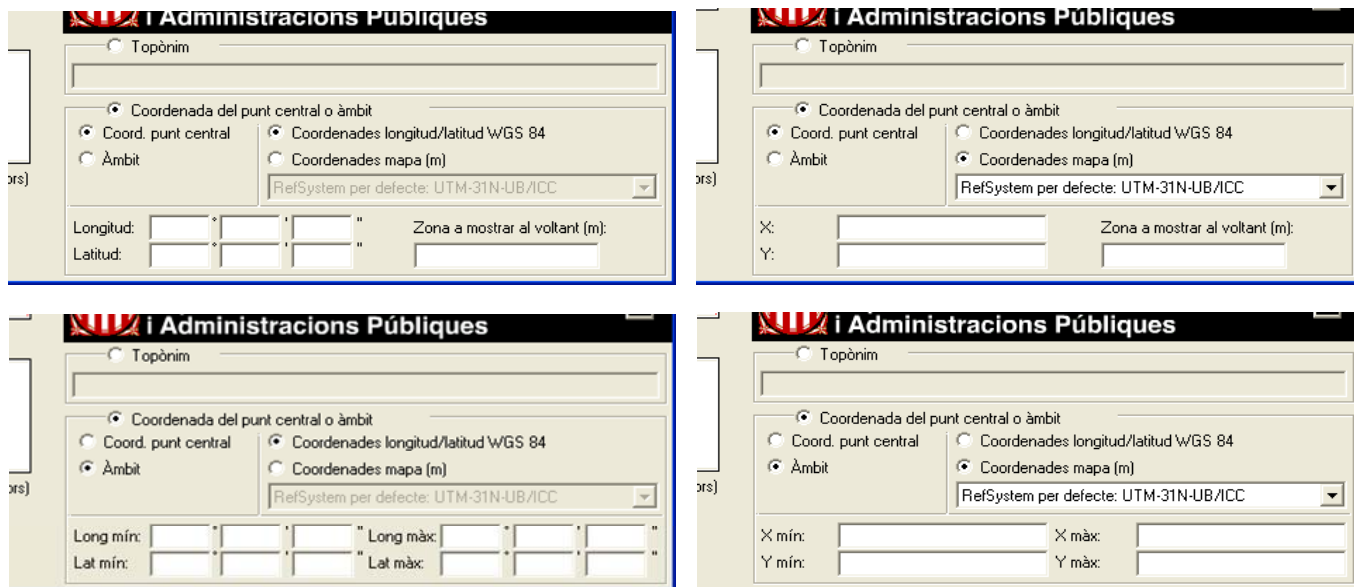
i Administracions Públiques

Topònim

Coordenada del punt central o àmbit

Coord. punt central

Àmbit

Coordenades longitud/latitud WGS 84

Coordenades mapa (m)

RefSystem per defecte: UTM-31N-UB/ICC

ors)

Longitud: ° ' "

Latitud: ° ' "

Zona a mostrar al voltant (m):

i Administracions Públiques

Topònim

Coordenada del punt central o àmbit

Coord. punt central

Àmbit

Coordenades longitud/latitud WGS 84

Coordenades mapa (m)

RefSystem per defecte: UTM-31N-UB/ICC

ors)

X:

Y:

Zona a mostrar al voltant (m):

i Administracions Públiques

Topònim

Coordenada del punt central o àmbit

Coord. punt central

Àmbit

Coordenades longitud/latitud WGS 84

Coordenades mapa (m)

RefSystem per defecte: UTM-31N-UB/ICC

ors)

Long mín: ° ' " Long màx: ° ' "

Lat mín: ° ' " Lat màx: ° ' "

i Administracions Públiques

Topònim

Coordenada del punt central o àmbit

Coord. punt central

Àmbit

Coordenades longitud/latitud WGS 84

Coordenades mapa (m)

RefSystem per defecte: UTM-31N-UB/ICC

ors)

X mín: X màx:

Y mín: Y màx: